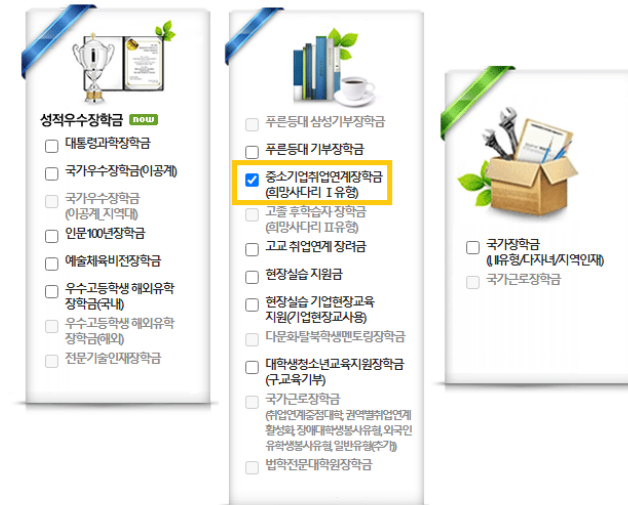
성적우수장학금 new

대통령과학장학금

국가우수장학금(이공계)

국가우수장학금 (이공계_지역대)

인문100년장학금

예술체육비전장학금

우수고등학생 해외유학 장학금(국내)

우수고등학생 해외유학 장학금(해외)

전문기술인재장학금

푸른등대 삼성기부장학금

푸른등대 기부장학금

중소기업취업연계장학금 (희망사다리 I 유형)

고졸 후학습자 장학금 (희망사다리 II 유형)

고교 취업연계 장려금

현장실습 지원금

현장실습 기업현장교육 지원(기업현장교사용)

다문화탈북학생멘토링장학금

대학생청소년교육지원장학금 (구.교육기부)

국가근로장학금 (취업연계중점대학, 권역별취업연계 활성화, 장애대학생봉사유형, 외국인 유학생봉사유형, 일반유형(추가))

법학전문대학원장학금

국가장학금 (I유형/다자녀/지역인재)

국가근로장학금